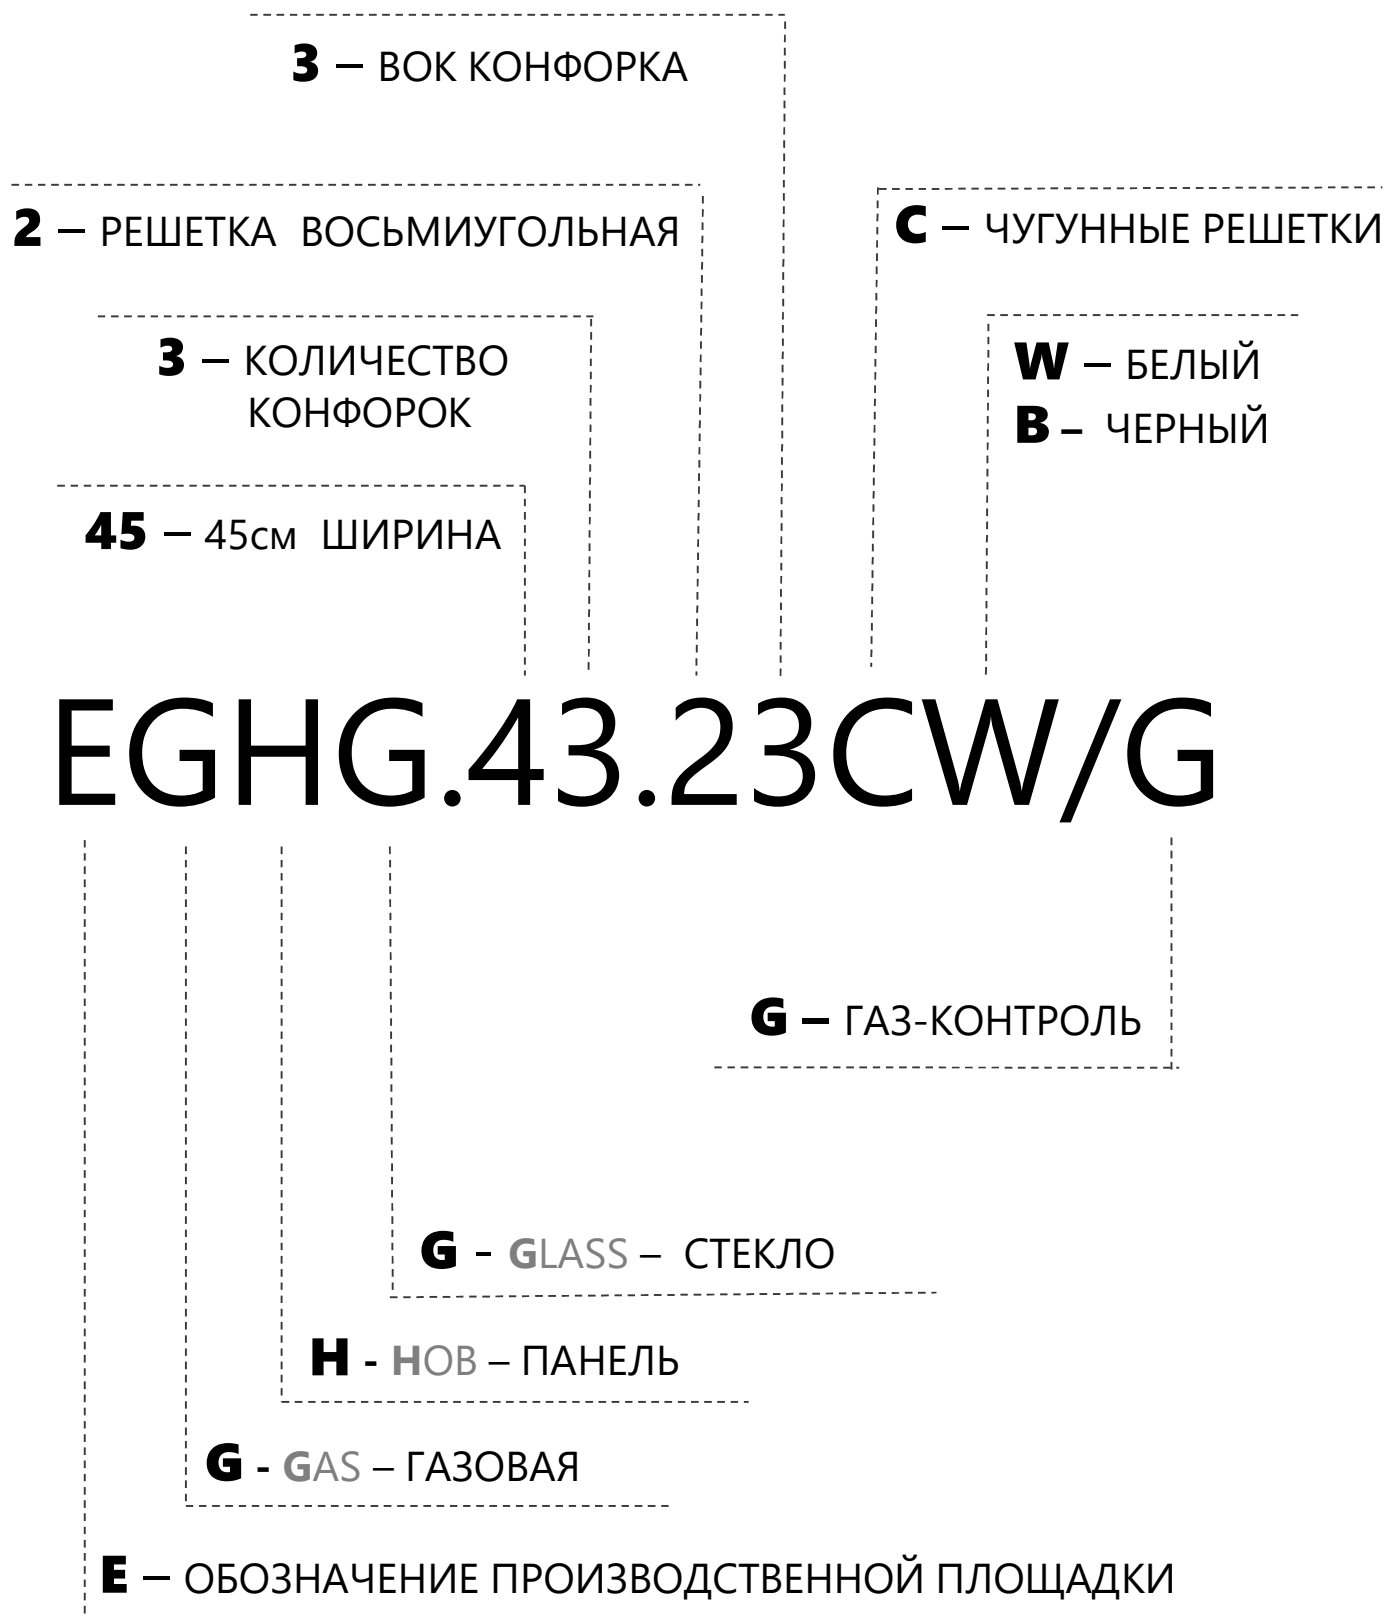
**3** – ВОК КОНФОРКА

**2** – РЕШЕТКА ВОСЬМИУГОЛЬНАЯ

**C** – ЧУГУННЫЕ РЕШЕТКИ

**3** – КОЛИЧЕСТВО КОНФОРОК

**W** – БЕЛЫЙ
**B** – ЧЕРНЫЙ

**45** – 45см ШИРИНА

EGHG.43.23CW/G

**G** – ГАЗ-КОНТРОЛЬ

**G** - GLASS – СТЕКЛО

**H** - HOB – ПАНЕЛЬ

**G** - GAS – ГАЗОВАЯ

**E** – ОБОЗНАЧЕНИЕ ПРОИЗВОДСТВЕННОЙ ПЛОЩАДКИ